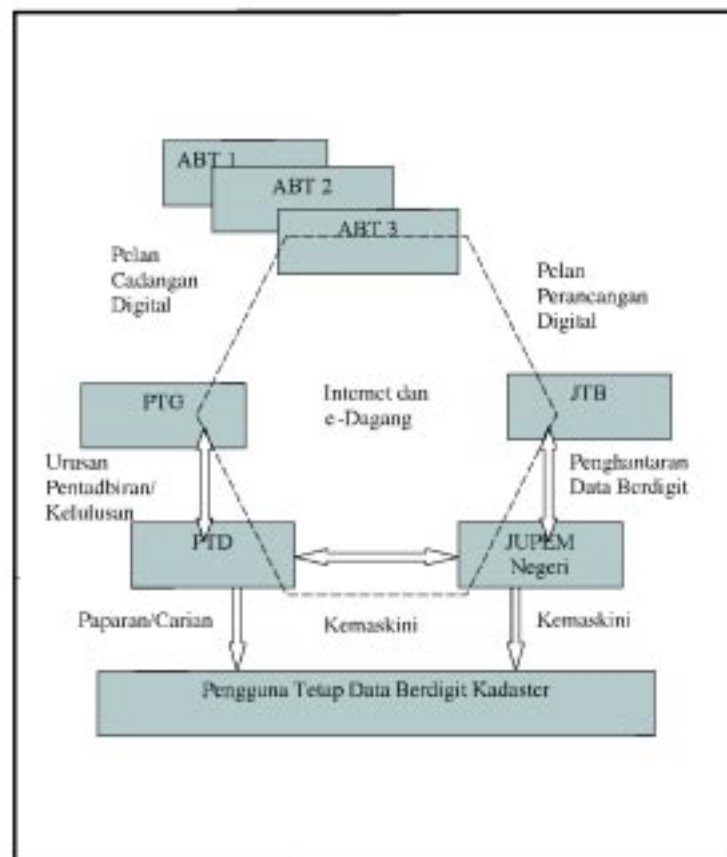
ABT 1
ABT 2
ABT 3

Pelan Cadangan Digital

Pelan Perancangan Digital

PTG

Internet dan e-Dagang

JTB

Urusan Pentadbiran/ Kelulusan

Penghantaran Data Berdigit

PTD

JUPEM Negeri

Paparan/Carian

Kemaskini

Kemaskini

Pengguna Tetap Data Berdigit Kadaster